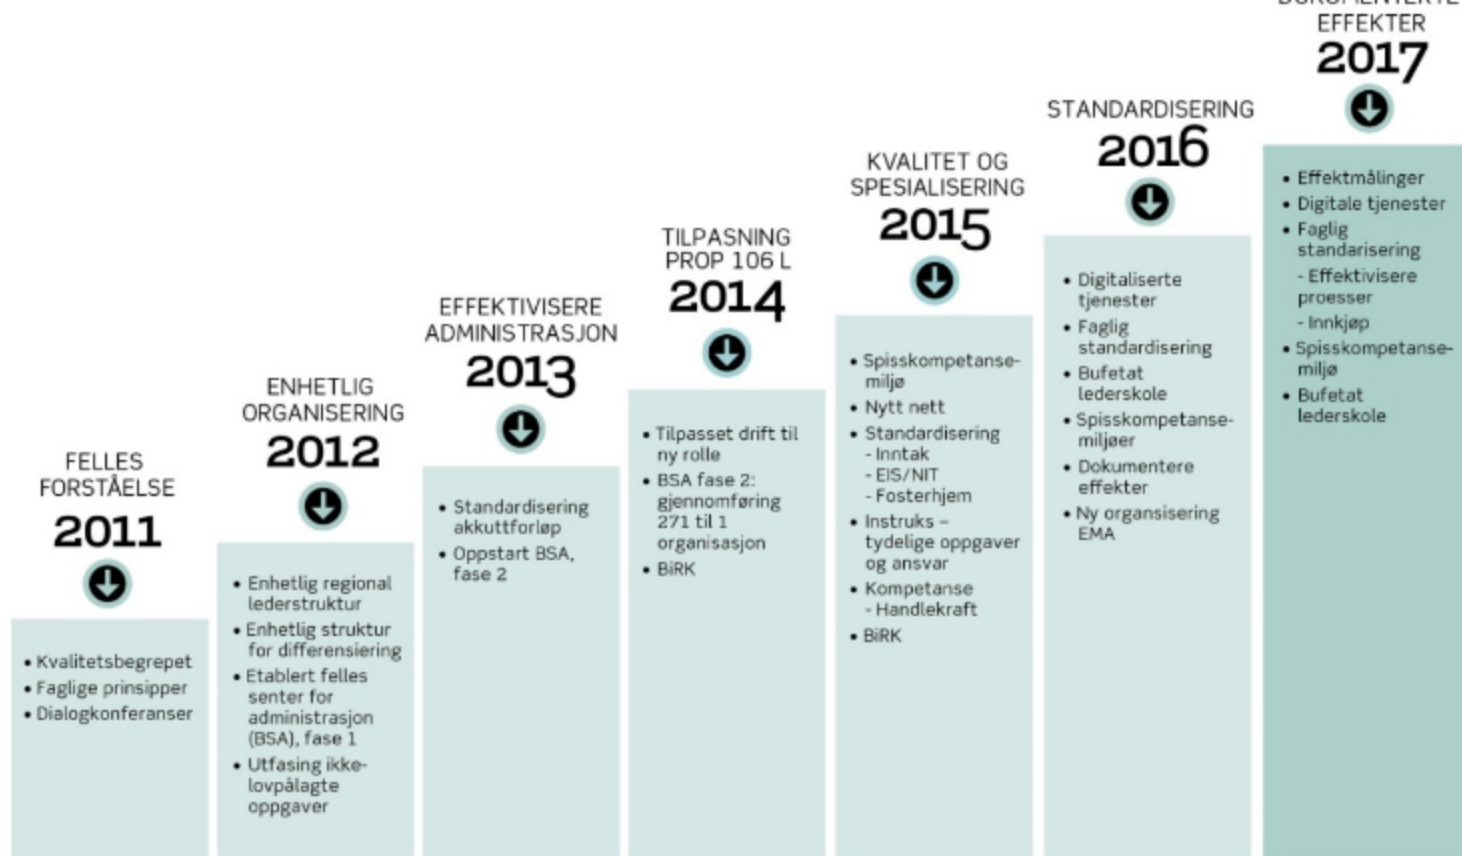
FELLES FORSTÅELSE
2011

• Kvalitetsbegrepet
• Faglige prinsipper
• Dialogkonferanser

ENHETLIG ORGANISERING
2012

• Enhetlig regional lederstruktur
• Enhetlig struktur for differensiering
• Etablert felles senter for administrasjon (BSA), fase 1
• Utfasing ikke-lovpålagte oppgaver

EFFEKTIVISERE ADMINISTRASJON
2013

• Standardisering akkuttforløp
• Oppstart BSA, fase 2

TILPASNING PROP 106 L
2014

• Tilpasset drift til ny rolle
• BSA fase 2: gjennomføring 271 til 1 organisasjon
• BiRK

KVALITET OG SPESIALISERING
2015

• Spisskompetanse-miljø
• Nytt nett
• Standardisering
- Inntak
- EIS/NIT
- Fosterhjem
• Instruks – tydelige oppgaver og ansvar
• Kompetanse
- Handlekraft
• BiRK

STANDARDISERING
2016

• Digitaliserte tjenester
• Faglig standardisering
• Bufetat lederskole
• Spisskompetanse-miljøer
• Dokumentere effekter
• Ny organsisering EMA

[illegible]
EFFEKTER
2017

• Effektmålinger
• Digitale tjenester
• Faglig standarisering
- Effektivisere proesser
- Innkjøp
• Spisskompetanse-miljø
• Bufetat lederskole